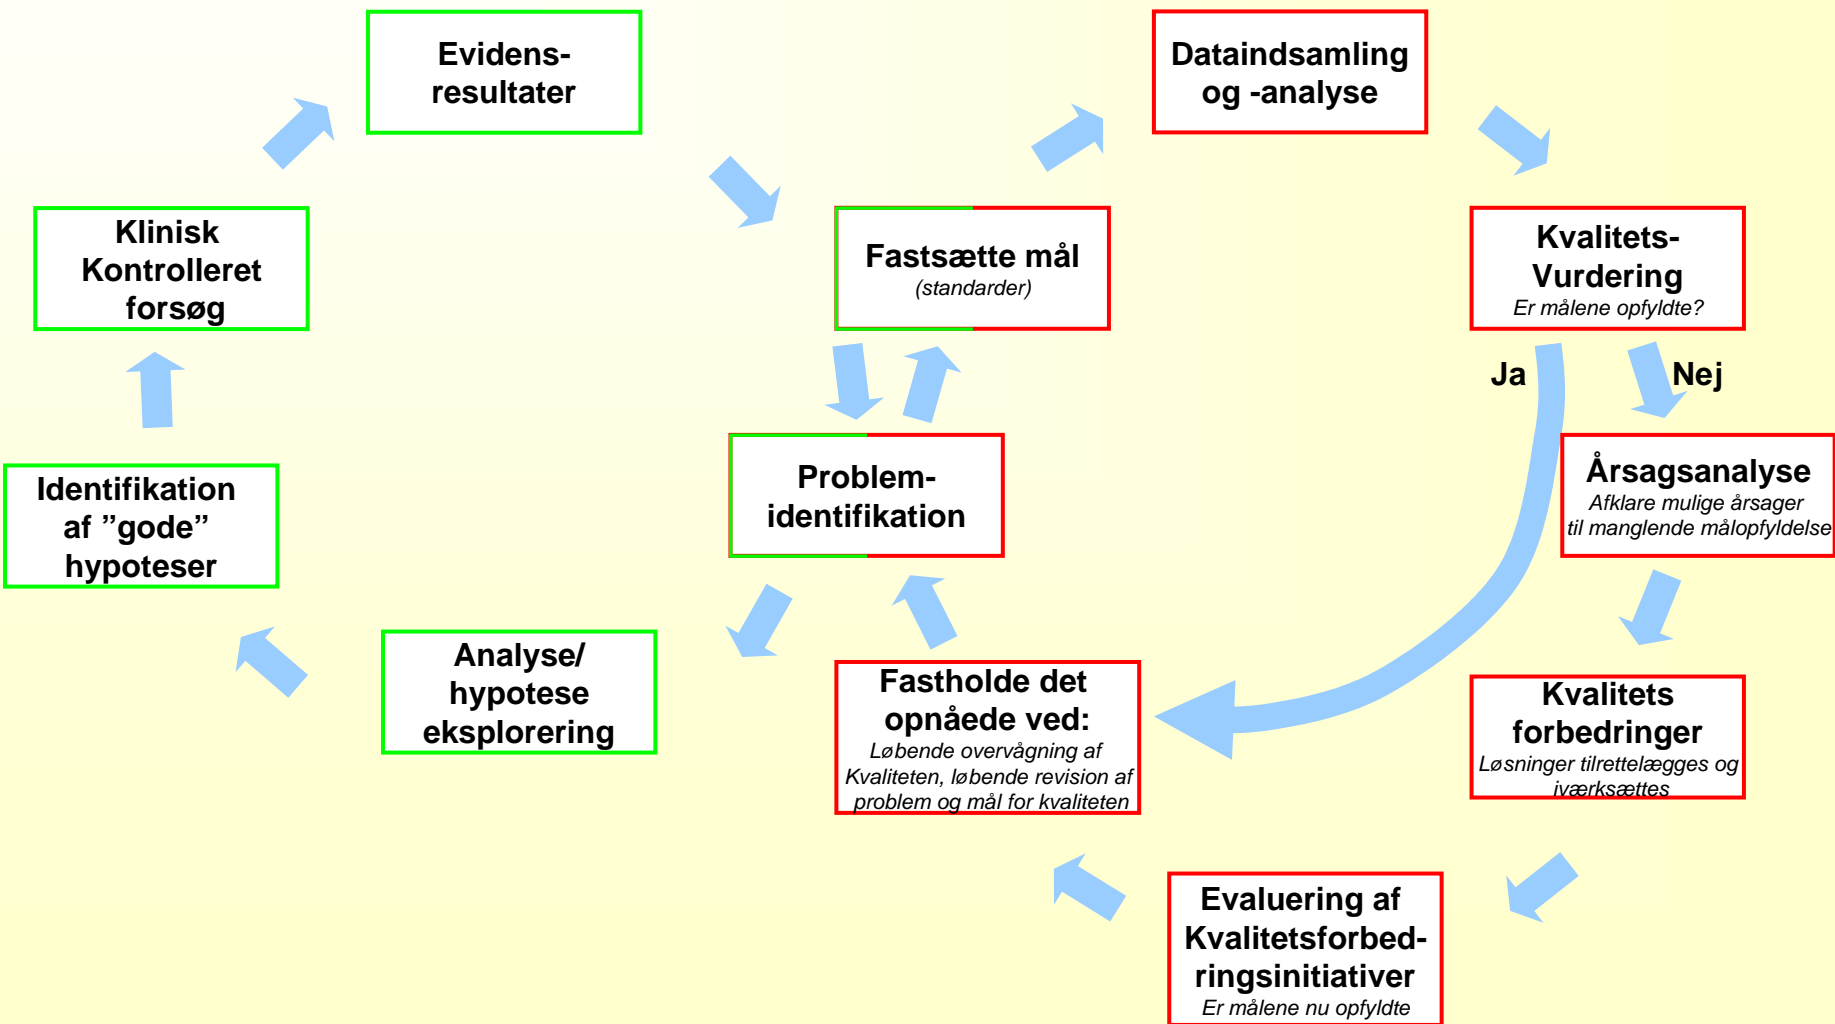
Evidens-resultater

Dataindsamling og -analyse

Klinisk Kontrolleret forsøg

Fastsætte mål
(standarder)

Kvalitets-Vurdering
Er målene opfyldte?

Ja

Nej

Identifikation af ”gode” hypoteser

Problem-identifikation

Årsagsanalyse
Afklare mulige årsager til manglende målopfyldelse

Analyse/ hypotese eksplorering

Fastholde det opnåede ved:
Løbende overvågning af Kvaliteten, løbende revision af problem og mål for kvaliteten

Kvalitets forbedringer
Løsninger tilrettelægges og iværksættes

Evaluering af Kvalitetsforbed-ringsinitiativer
Er målene nu opfyldte